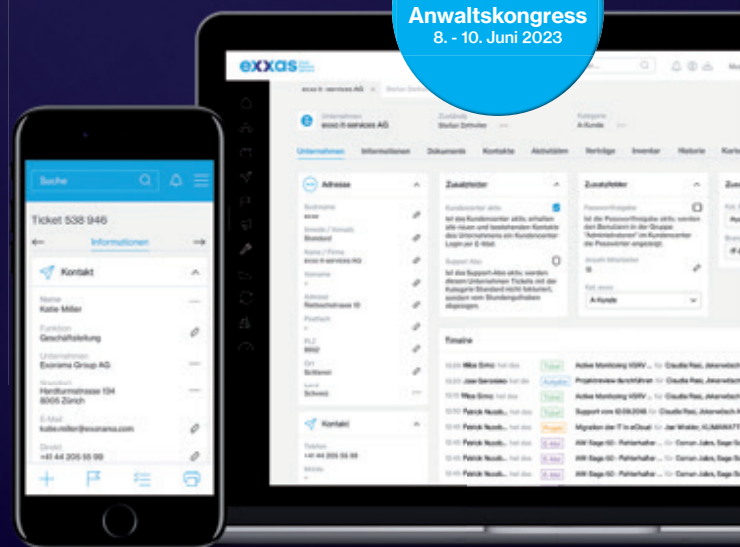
Anwaltskongress
8. - 10. Juni 2023

exxas

Unternehmen
exxas it-services AG

Zuständig
Stefan Zehnder

Kategorie
A-Kunde

Unternehmen Informationen Dokumente Kontakte Aktivitäten Verträge Inventar Historie

Adresse

Zusatzfelder

Zusatzfelder

Timeline

Suche

Ticket 538 946

Informationen

Kontakt

Name
Katie Miller

Funktion
Geschäftsleitung

Unternehmen
Exorama Group AG

Strasse
Hardturmstrasse 134
8005 Zürich

E-Mail
katie.miller@exorama.com

Direkt
+41 44 205 55 99

Kontakt